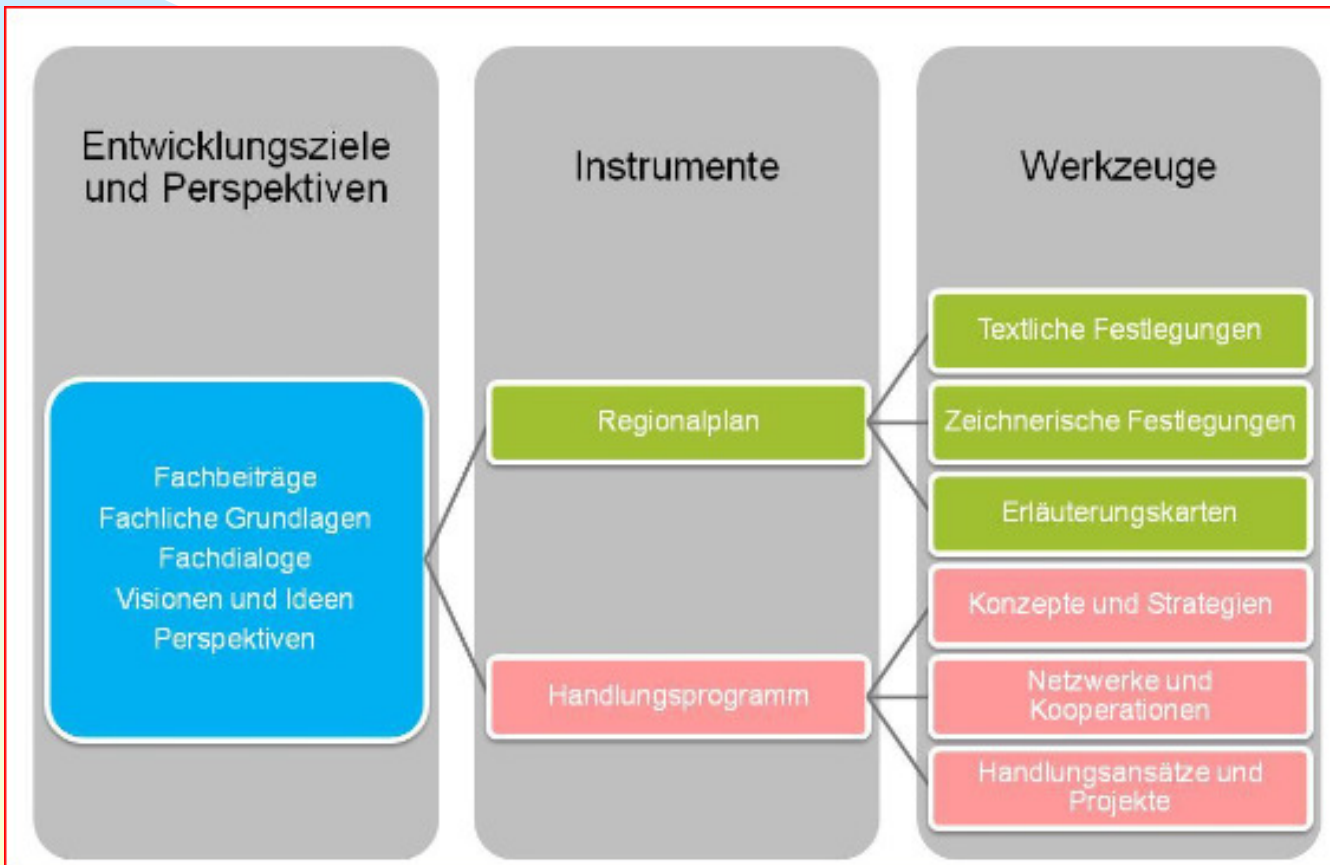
Entwicklungsziele und Perspektiven

Instrumente

Werkzeuge

Fachbeiträge
Fachliche Grundlagen
Fachdialoge
Visionen und Ideen
Perspektiven

Regionalplan

Handlungsprogramm

Textliche Festlegungen

Zeichnerische Festlegungen

Erläuterungskarten

Konzepte und Strategien

Netzwerke und Kooperationen

Handlungsansätze und Projekte